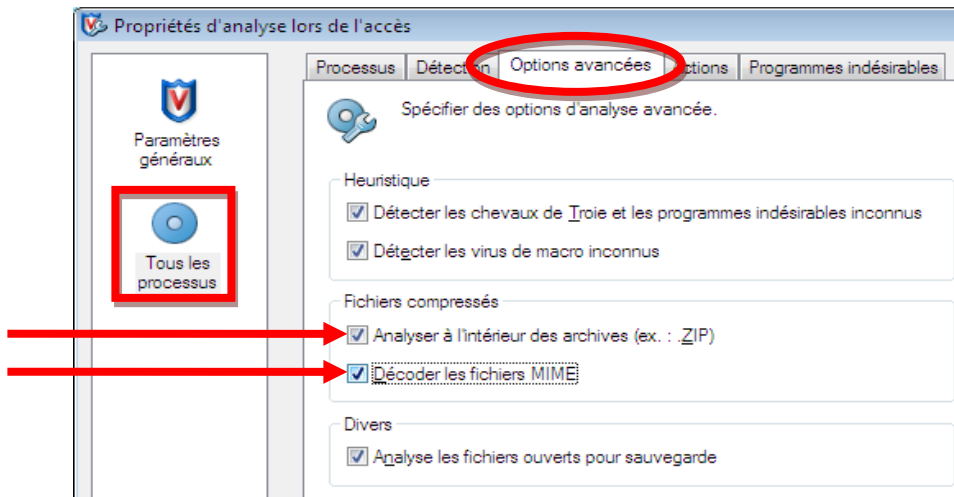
Propriétés d'analyse lors de l'accès

Paramètres généraux

Tous les processus

Processus | Détection | Options avancées | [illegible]ctions | Programmes indésirables

Spécifier des options d'analyse avancée.

Heuristique

Détecter les chevaux de Troie et les programmes indésirables inconnus

Détecter les virus de macro inconnus

Fichiers compressés

Analyser à l'intérieur des archives (ex. : .ZIP)

Décoder les fichiers MIME

Divers

Analyse les fichiers ouverts pour sauvegarde